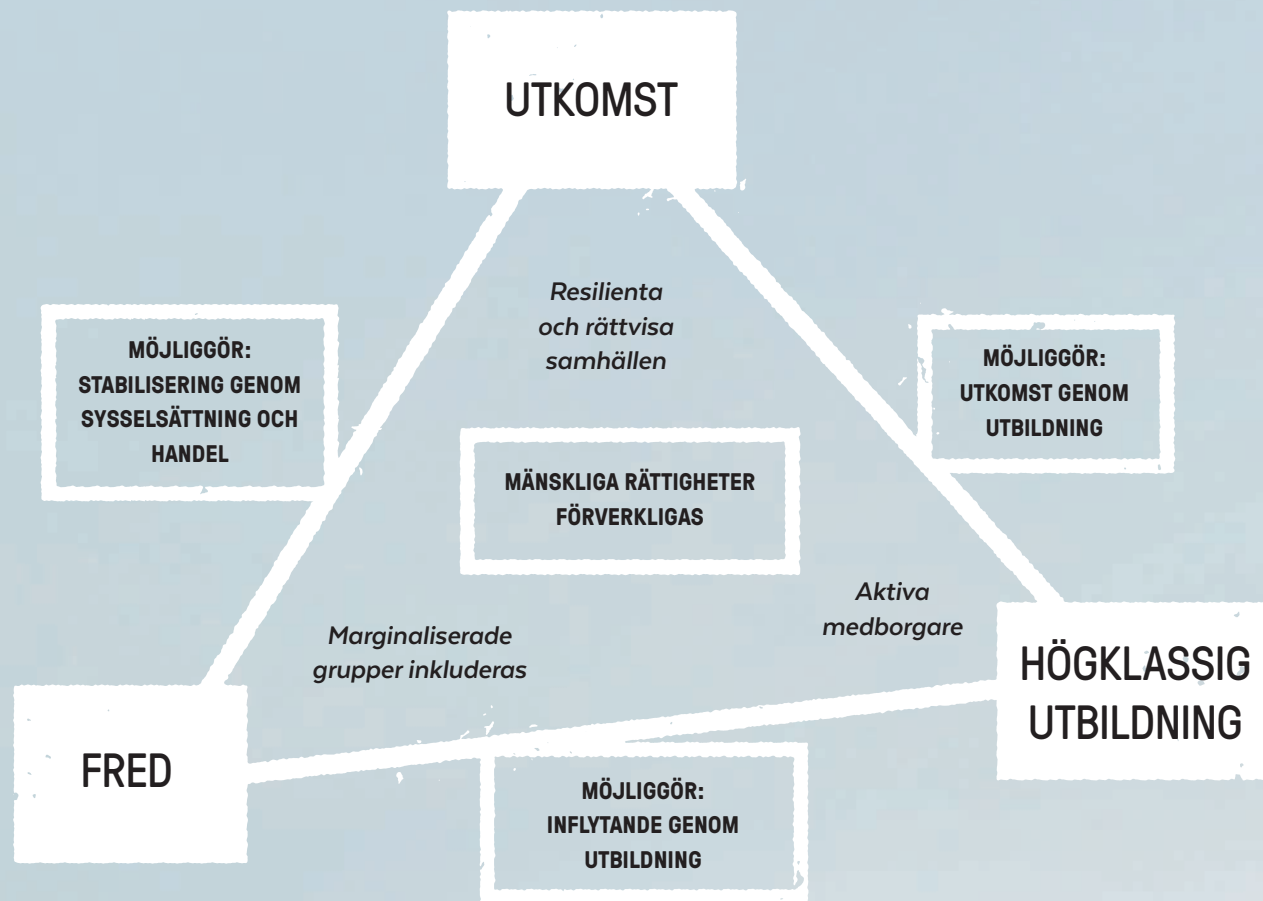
UTKOMST

MÖJLIGGÖR: STABILISERING GENOM SYSSELSÄTTNING OCH HANDEL

Resilienta och rättvisa samhällen

MÖJLIGGÖR: UTKOMST GENOM UTBILDNING

MÄNSKLIGA RÄTTIGHETER FÖRVERKLIGAS

Marginaliserade grupper inkluderas

Aktiva medborgare

HÖGKLASSIG UTBILDNING

FRED

MÖJLIGGÖR: INFLYTANDE GENOM UTBILDNING